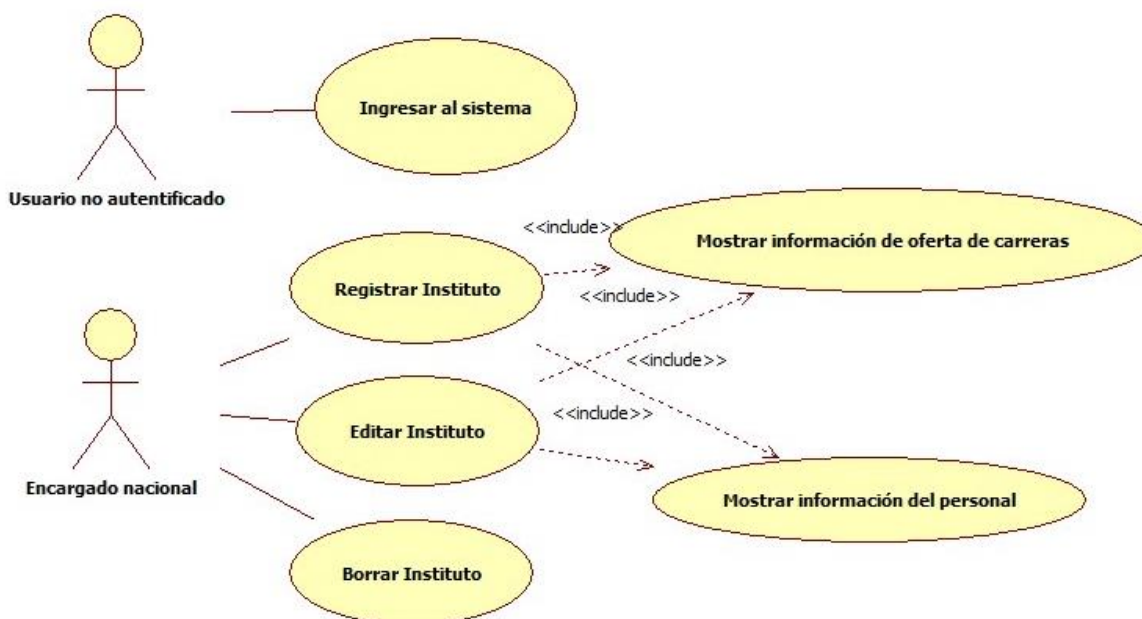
Usuario no autentificado

Ingresar al sistema

<<include>>

Mostrar información de oferta de carreras

Registrar Instituto

<<include>>

<<include>>

Encargado nacional

Editar Instituto

<<include>>

Mostrar información del personal

Borrar Instituto